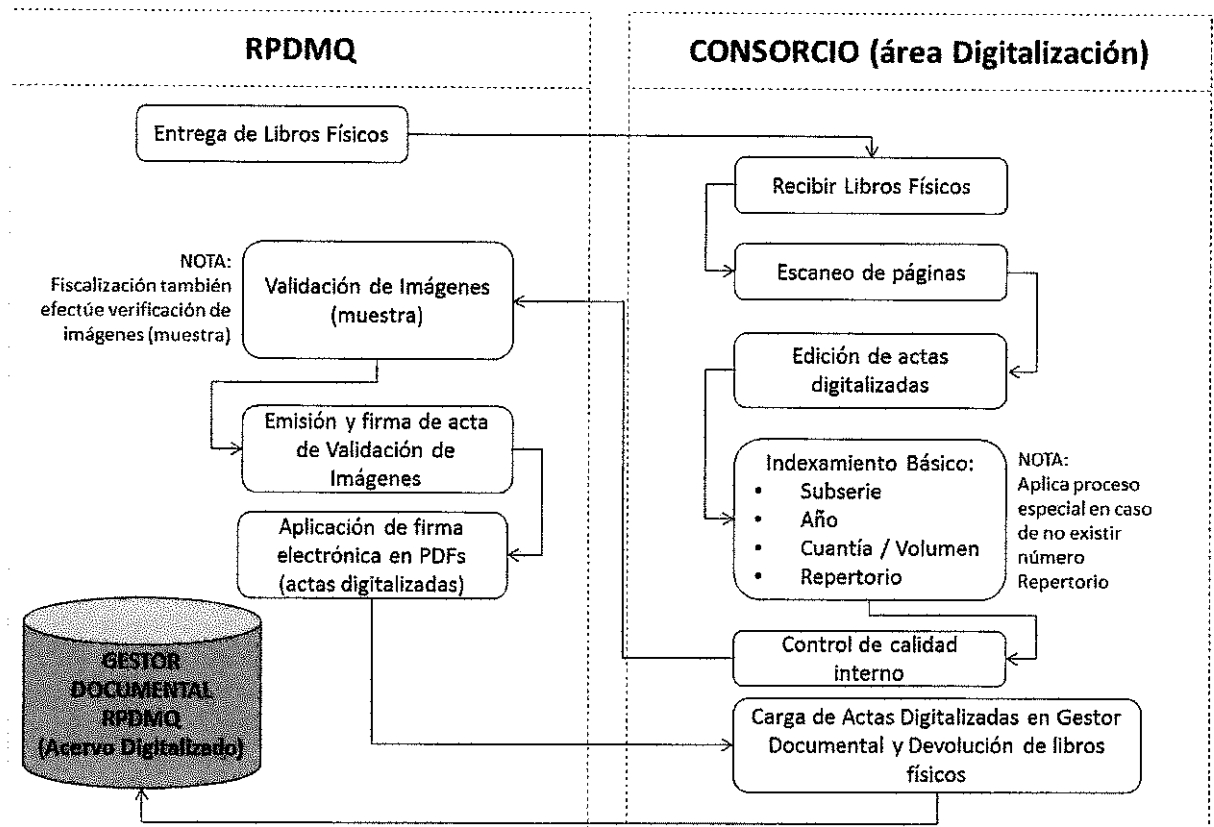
RPDMQ

CONSORCIO (área Digitalización)

Entrega de Libros Físicos

Recibir Libros Físicos

NOTA: Fiscalización también efectúe verificación de imágenes (muestra)

Validación de Imágenes (muestra)

Escaneo de páginas

Edición de actas digitalizadas

Emisión y firma de acta de Validación de Imágenes

Indexamiento Básico:
- Subserie
- Año
- Cuantía / Volumen
- Repertorio

NOTA: Aplica proceso especial en caso de no existir número Repertorio

Aplicación de firma electrónica en PDFs (actas digitalizadas)

GESTOR DOCUMENTAL RPDMQ (Acervo Digitalizado)

Control de calidad interno

Carga de Actas Digitalizadas en Gestor Documental y Devolución de libros físicos